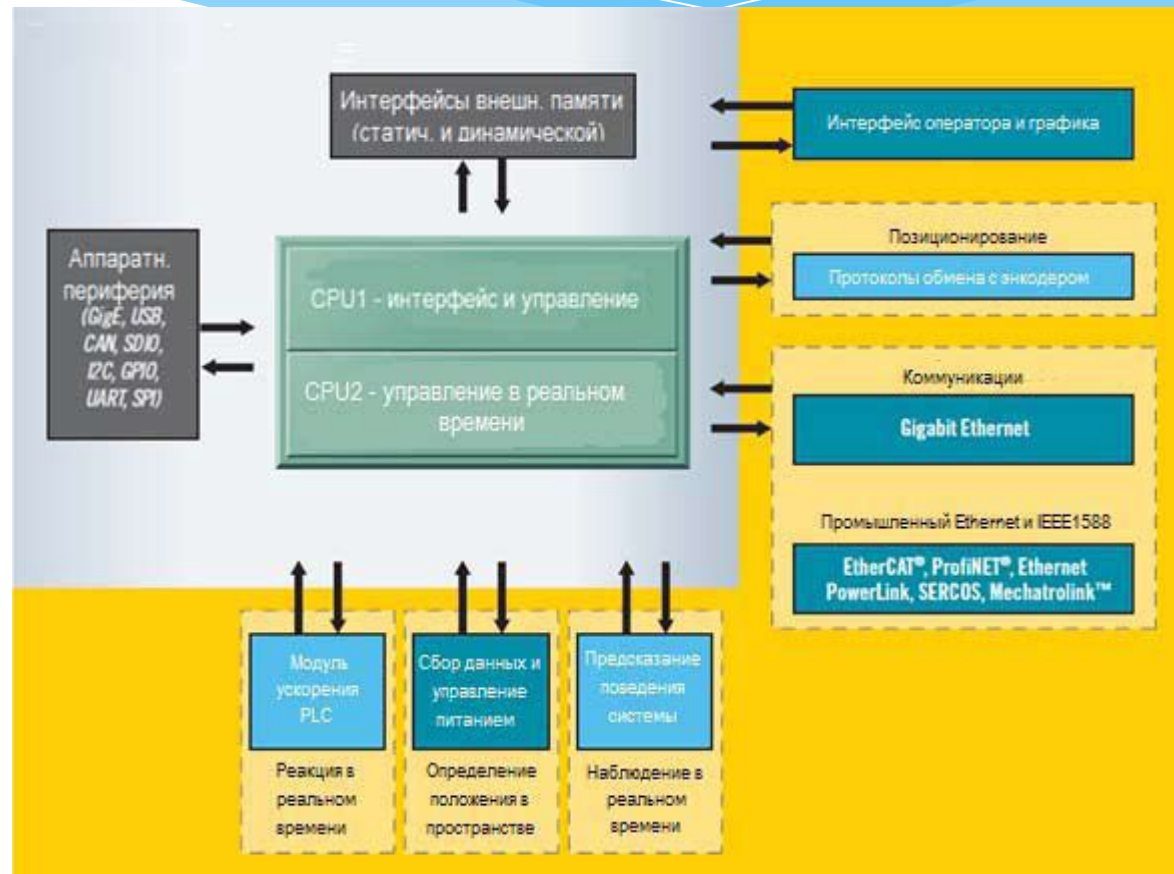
Интерфейсы внешн. памяти (статич. и динамической)

Интерфейс оператора и графика

Аппаратн. периферия (GigE, USB, CAN, SDIO, I2C, GPIO, UART, SPI)

CPU1 - интерфейс и управление

CPU2 - управление в реальном времени

Позиционирование

Протоколы обмена с энкодером

Коммуникации

Gigabit Ethernet

Промышленный Ethernet и IEEE1588

EtherCAT®, ProfiNET®, Ethernet PowerLink, SERCOS, Mechatrolink™

Модуль ускорения PLC

Реакция в реальном времени

Сбор данных и управление питанием

Определение положения в пространстве

Предсказание поведения системы

Наблюдение в реальном времени